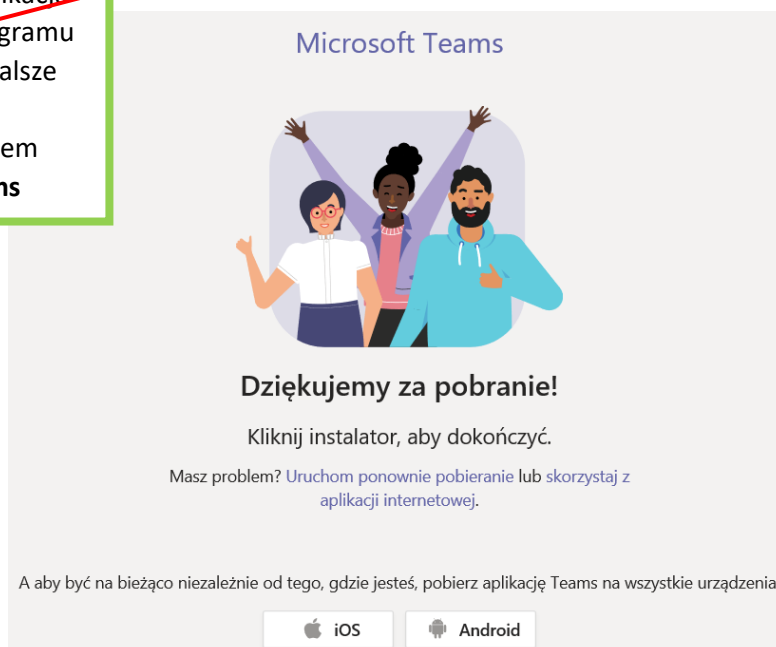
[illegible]
gramu
alsze

em
ns

Microsoft Teams

Dziękujemy za pobranie!

Kliknij instalator, aby dokończyć.

Masz problem? Uruchom ponownie pobieranie lub skorzystaj z aplikacji internetowej.

A aby być na bieżąco niezależnie od tego, gdzie jesteś, pobierz aplikację Teams na wszystkie urządzenia

iOS

Android